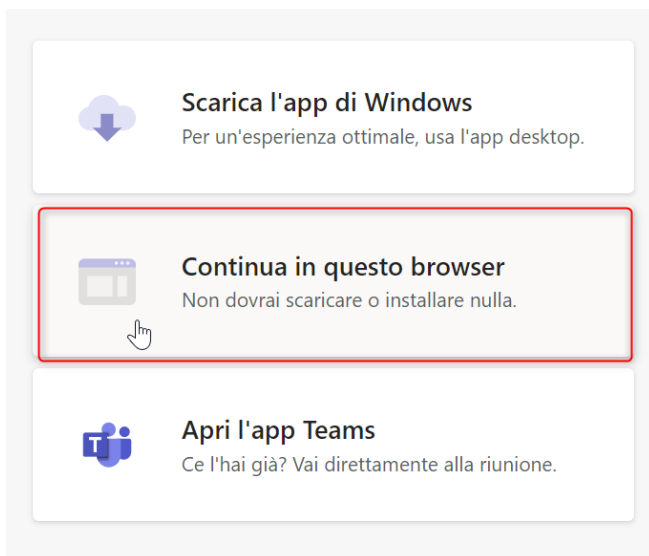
Scarica l'app di Windows
Per un'esperienza ottimale, usa l'app desktop.

Continua in questo browser
Non dovrai scaricare o installare nulla.

T

Apri l'app Teams
Ce l'hai già? Vai direttamente alla riunione.